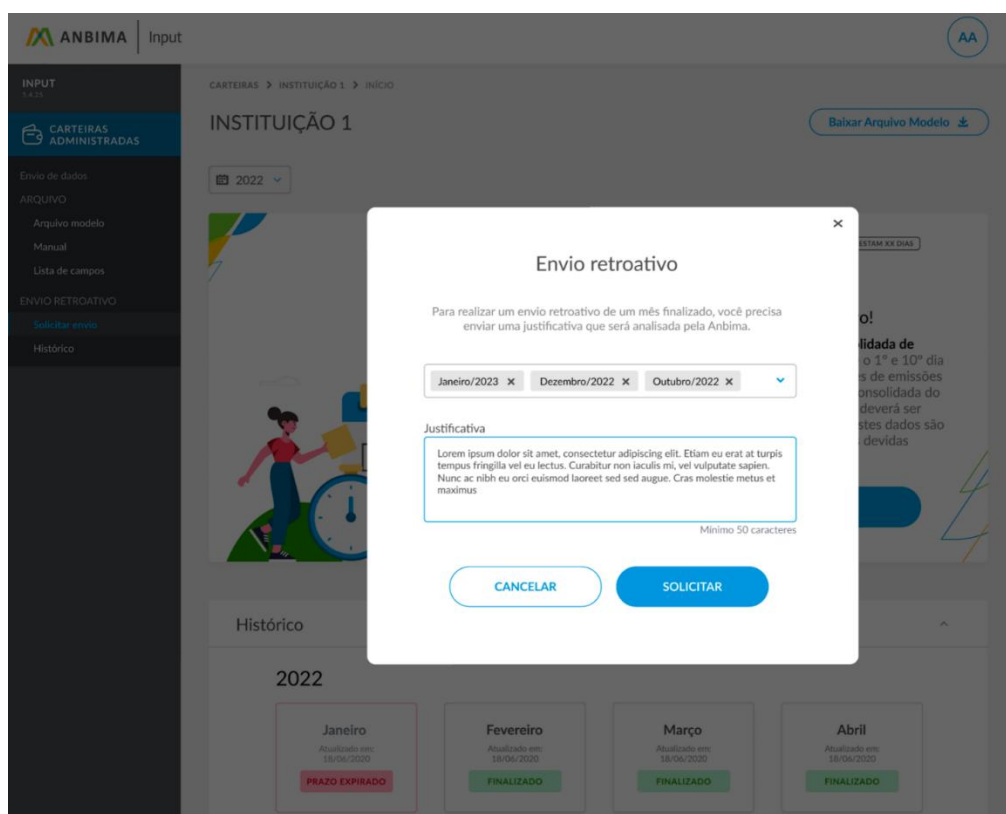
ANBIMA | Input

AA

INPUT
1.4.21

CARTEIRAS ADMINISTRADAS

Envio de dados
ARQUIVO
Arquivo modelo
Manual
Lista de campos
ENVIO RETROATIVO
Solicitar envio
Histórico

CARTEIRAS > INSTITUIÇÃO 1 > INÍCIO

INSTITUIÇÃO 1

Baixar Arquivo Modelo

2022

ESTAM XX DIAS

o!
lidada de
o 1º e 10º dia
s de emissões
onsolidada do
deverá ser
stes dados são
devidas

×

Envio retroativo

Para realizar um envio retroativo de um mês finalizado, você precisa enviar uma justificativa que será analisada pela Anbima.

Janeiro/2023 × Dezembro/2022 × Outubro/2022 ×

Justificativa

Lorem ipsum dolor sit amet, consectetur adipiscing elit. Etiam eu erat at turpis tempus fringilla vel eu lectus. Curabitur non iaculis mi, vel vulputate sapien. Nunc ac nibh eu orci euismod laoreet sed sed augue. Cras molestie metus et maximus

Mínimo 50 caracteres

CANCELAR

SOLICITAR

Histórico

2022

| Janeiro | Fevereiro | Março | Abril |
|---|---|---|---|
| Atualizado em: 18/06/2020 | Atualizado em: 18/06/2020 | Atualizado em: 18/06/2020 | Atualizado em: 18/06/2020 |
| PRAZO EXPIRADO | FINALIZADO | FINALIZADO | FINALIZADO |